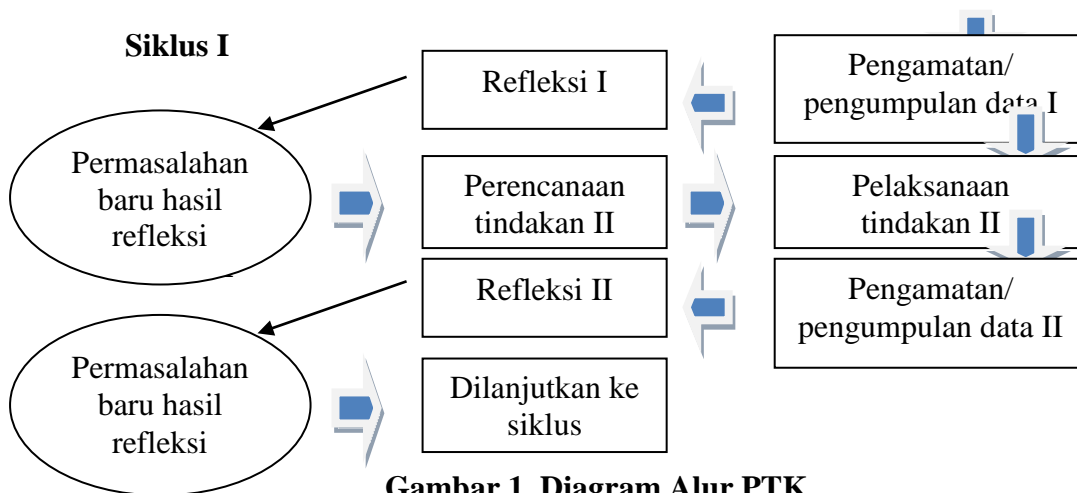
Siklus I

Refleksi I

Pengamatan/ pengumpulan data I

Permasalahan baru hasil refleksi

Perencanaan tindakan II

Pelaksanaan tindakan II

Refleksi II

Pengamatan/ pengumpulan data II

Permasalahan baru hasil refleksi

Dilanjutkan ke siklus

Gambar 1. Diagram Alur PTK